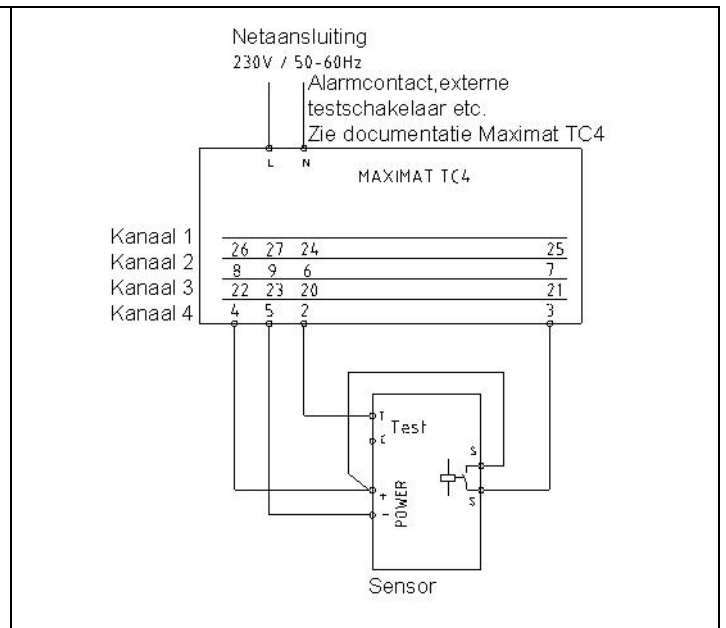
Netaansluiting
230V / 50-60Hz
Alarmcontact,externe testschakelaar etc.
Zie documentatie Maximat TC4

L N

MAXIMAT TC4

Kanaal 1 26 27 24 25
Kanaal 2 8 9 6 7
Kanaal 3 22 23 20 21
Kanaal 4 4 5 2 3

T
C
Test

S
S

+
-
POWER

Sensor